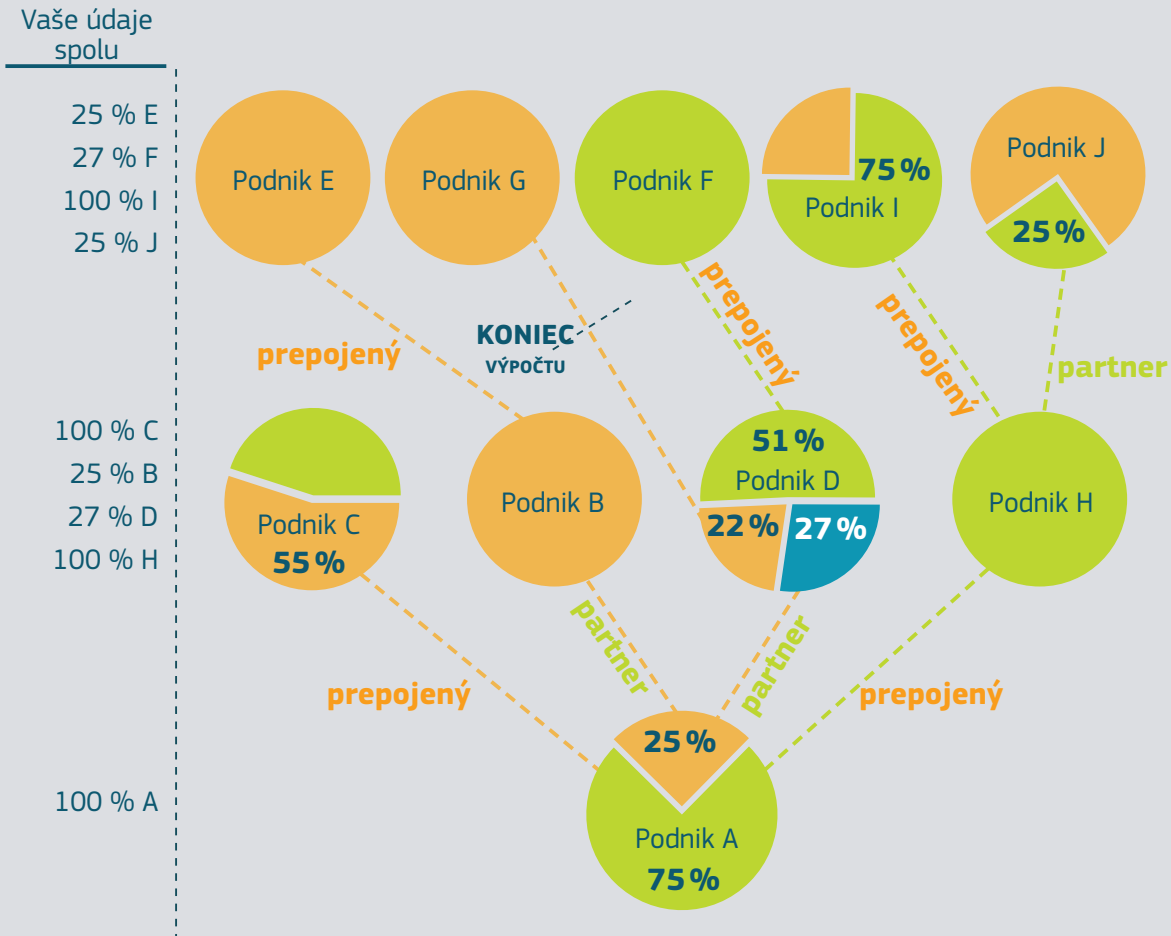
Vaše údaje spolu

25 % E
27 % F
100 % I
25 % J

Podnik E

Podnik G

Podnik F

75 %
Podnik I

Podnik J
25 %

prepojený

KONIEC VÝPOČTU

prepojený

prepojený

partner

100 % C
25 % B
27 % D
100 % H

Podnik C
55 %

Podnik B

51 %
Podnik D
22 %
27 %

Podnik H

partner

partner

prepojený

prepojený

100 % A

25 %
Podnik A
75 %